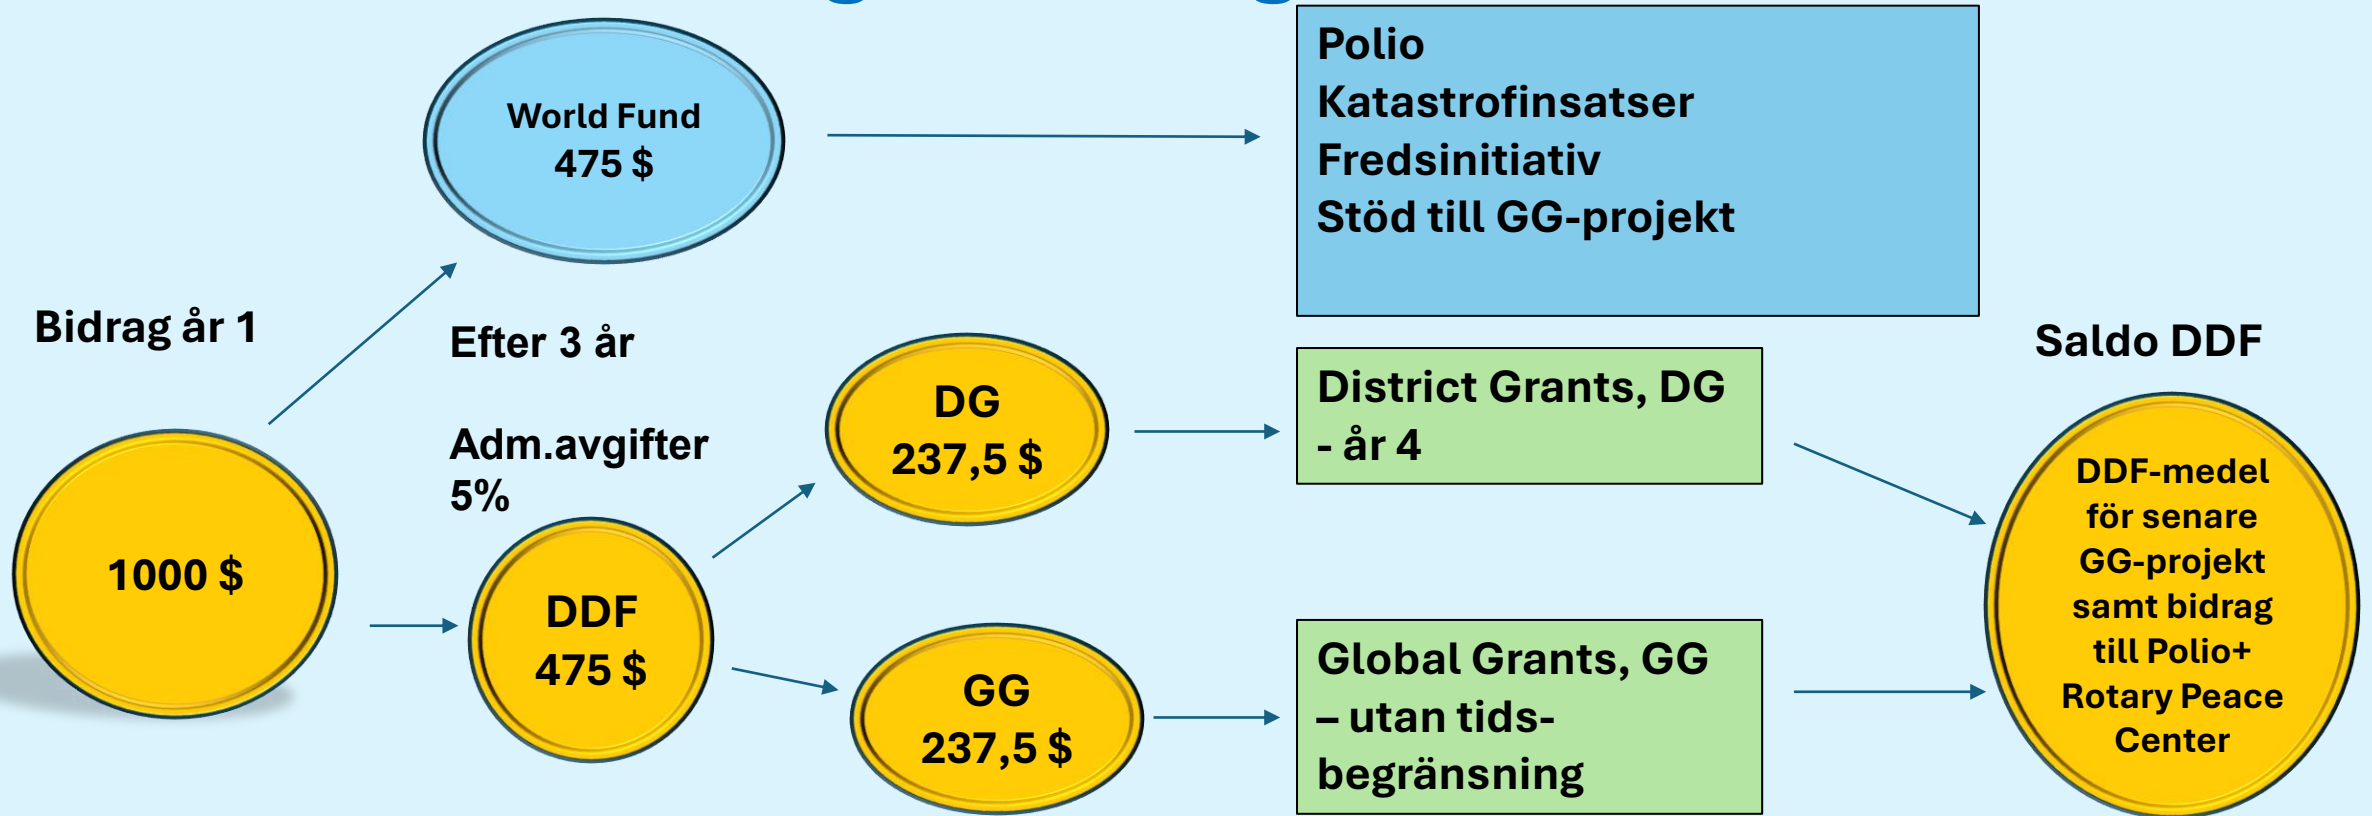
World Fund
475 $

Polio
Katastrofinsatser
Fredsinitiativ
Stöd till GG-projekt

Bidrag år 1

Efter 3 år

Adm.avgifter 5%

1000 $

DDF
475 $

DG
237,5 $

GG
237,5 $

District Grants, DG - år 4

Global Grants, GG – utan tidsbegränsning

Saldo DDF

DDF-medel för senare GG-projekt samt bidrag till Polio+ Rotary Peace Center